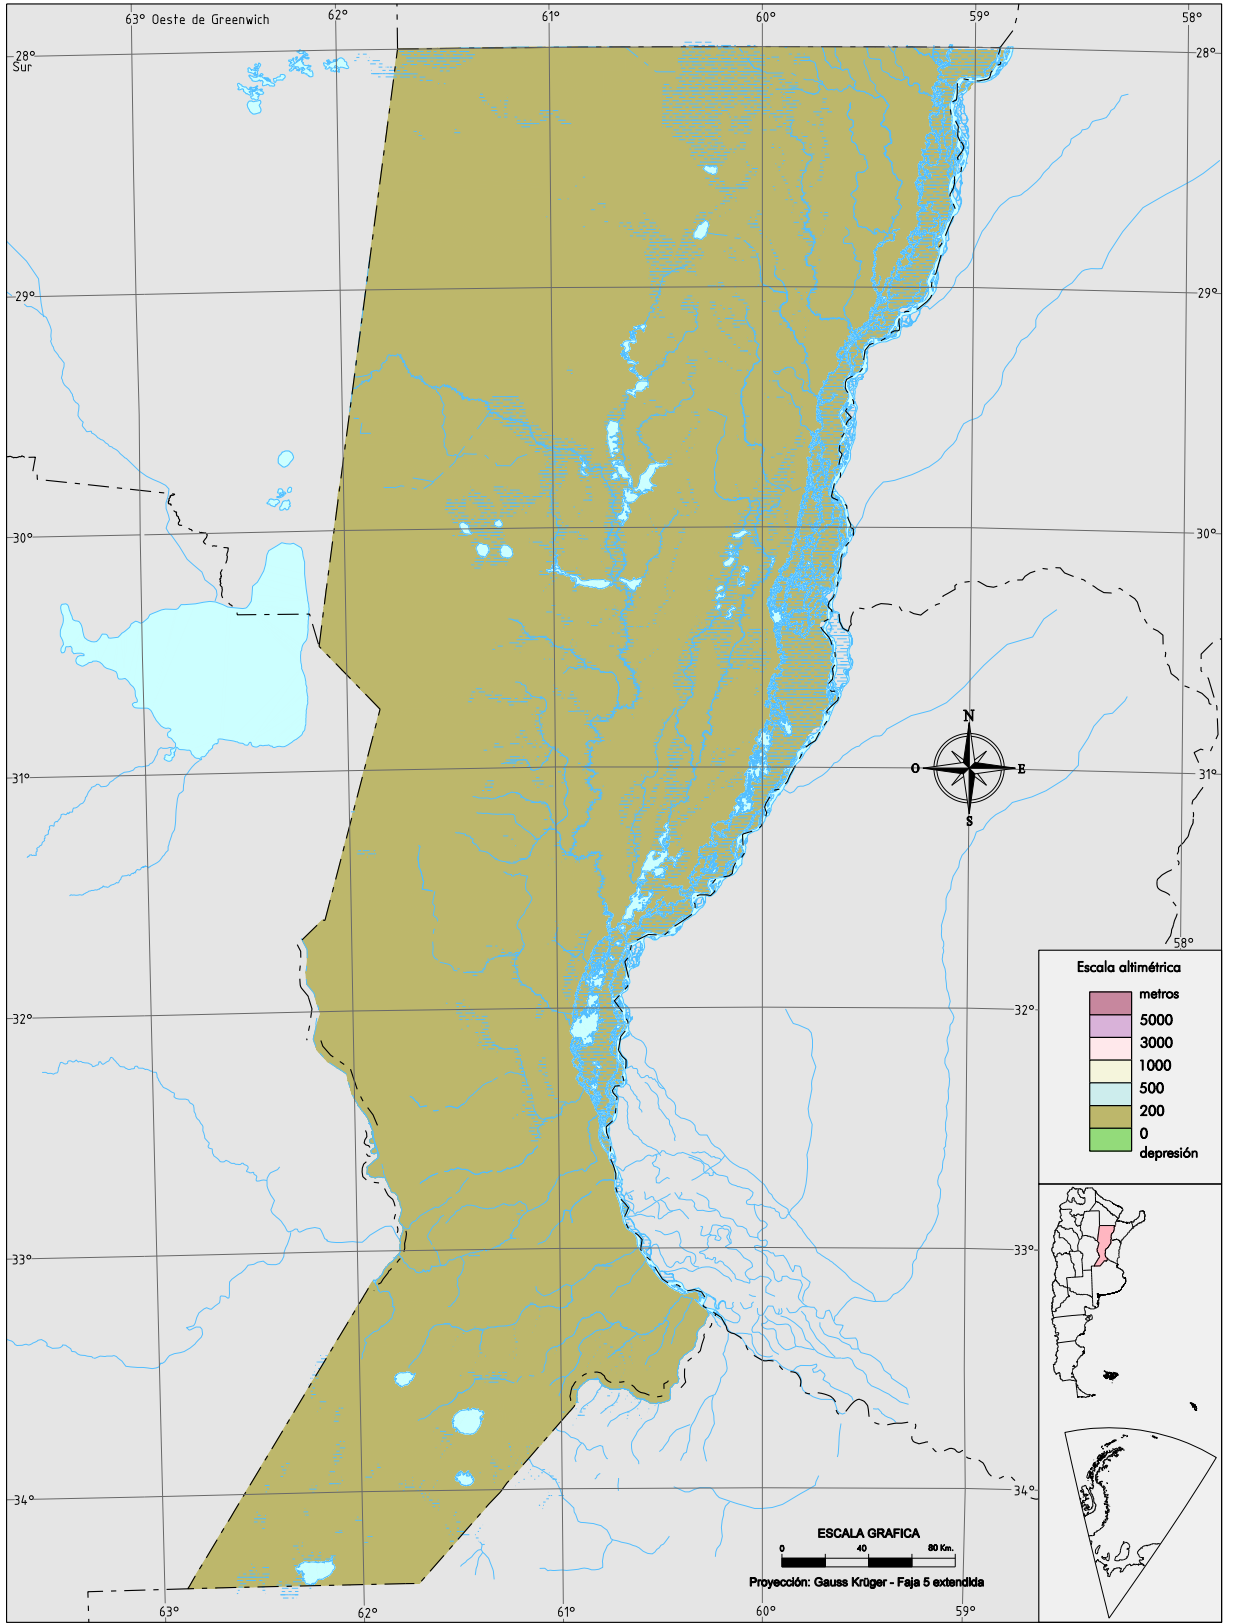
63° Oeste de Greenwich
62°
61°
60°
59°
58°

28° Sur
28°
29°
29°
30°
30°
31°
31°
32°
32°
33°
33°
34°
34°
58°

N
O
E
S

Escala altimétrica
metros
5000
3000
1000
500
200
0
depresión

ESCALA GRAFICA
0
40
80 Km.
Proyección: Gauss Krüger - Faja 5 extendida

63°
62°
61°
60°
59°